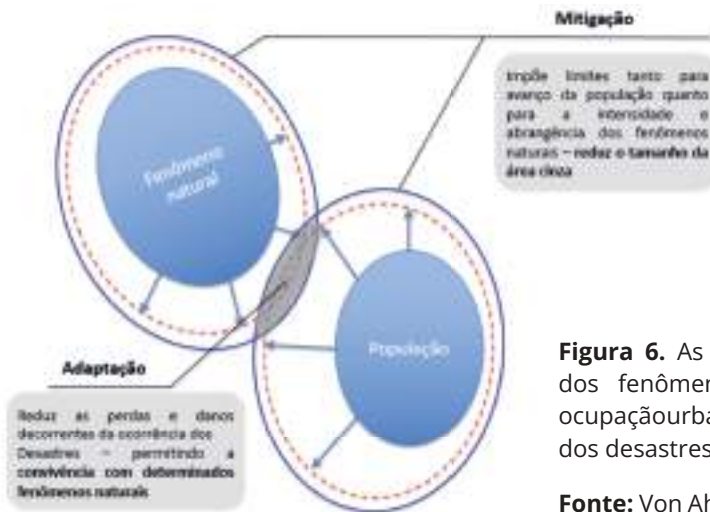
Mitigação

Impõe limites tanto para avanço da população quanto para a intensidade e abrangência dos fenômenos naturais – reduz o tamanho da área cinza

Fenômeno natural

População

Adaptação

Reduz as perdas e danos decorrentes da ocorrência dos Desastres – permitindo a convivência com determinados fenômenos naturais

**Figura 6.** As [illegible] dos fenômen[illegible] ocupaçãourba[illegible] dos desastres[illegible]

**Fonte:** Von Ah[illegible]